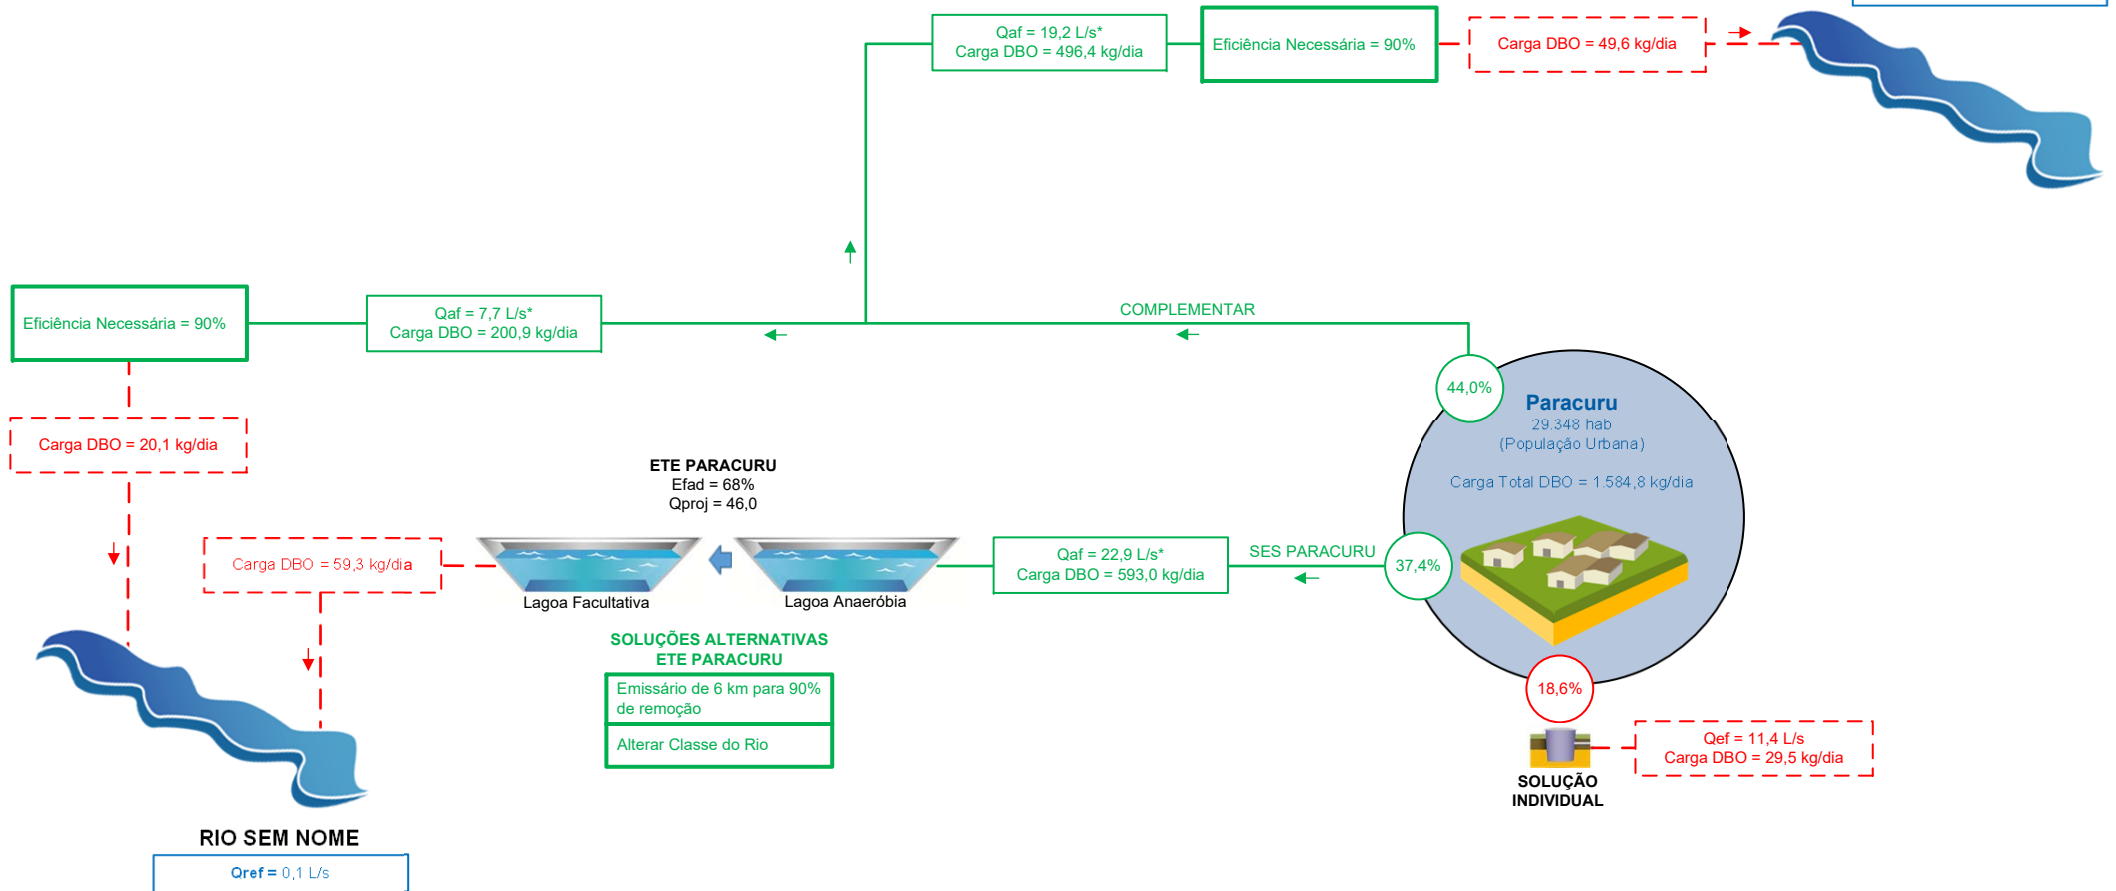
Qaf = 19,2 L/s*
Carga DBO = 496,4 kg/dia

Eficiência Necessária = 90%

Carga DBO = 49,6 kg/dia

Eficiência Necessária = 90%

Qaf = 7,7 L/s*
Carga DBO = 200,9 kg/dia

COMPLEMENTAR

44,0%

Paracuru
29.348 hab
(População Urbana)

Carga Total DBO = 1.584,8 kg/dia

Carga DBO = 20,1 kg/dia

ETE PARACURU
Efad = 68%
Qproj = 46,0

Carga DBO = 59,3 kg/dia

Lagoa Facultativa

Lagoa Anaeróbia

Qaf = 22,9 L/s*
Carga DBO = 593,0 kg/dia

SES PARACURU

37,4%

SOLUÇÕES ALTERNATIVAS
ETE PARACURU

Emissário de 6 km para 90% de remoção

Alterar Classe do Rio

18,6%

Qef = 11,4 L/s
Carga DBO = 29,5 kg/dia

SOLUÇÃO
INDIVIDUAL

RIO SEM NOME

Qref = 0,1 L/s